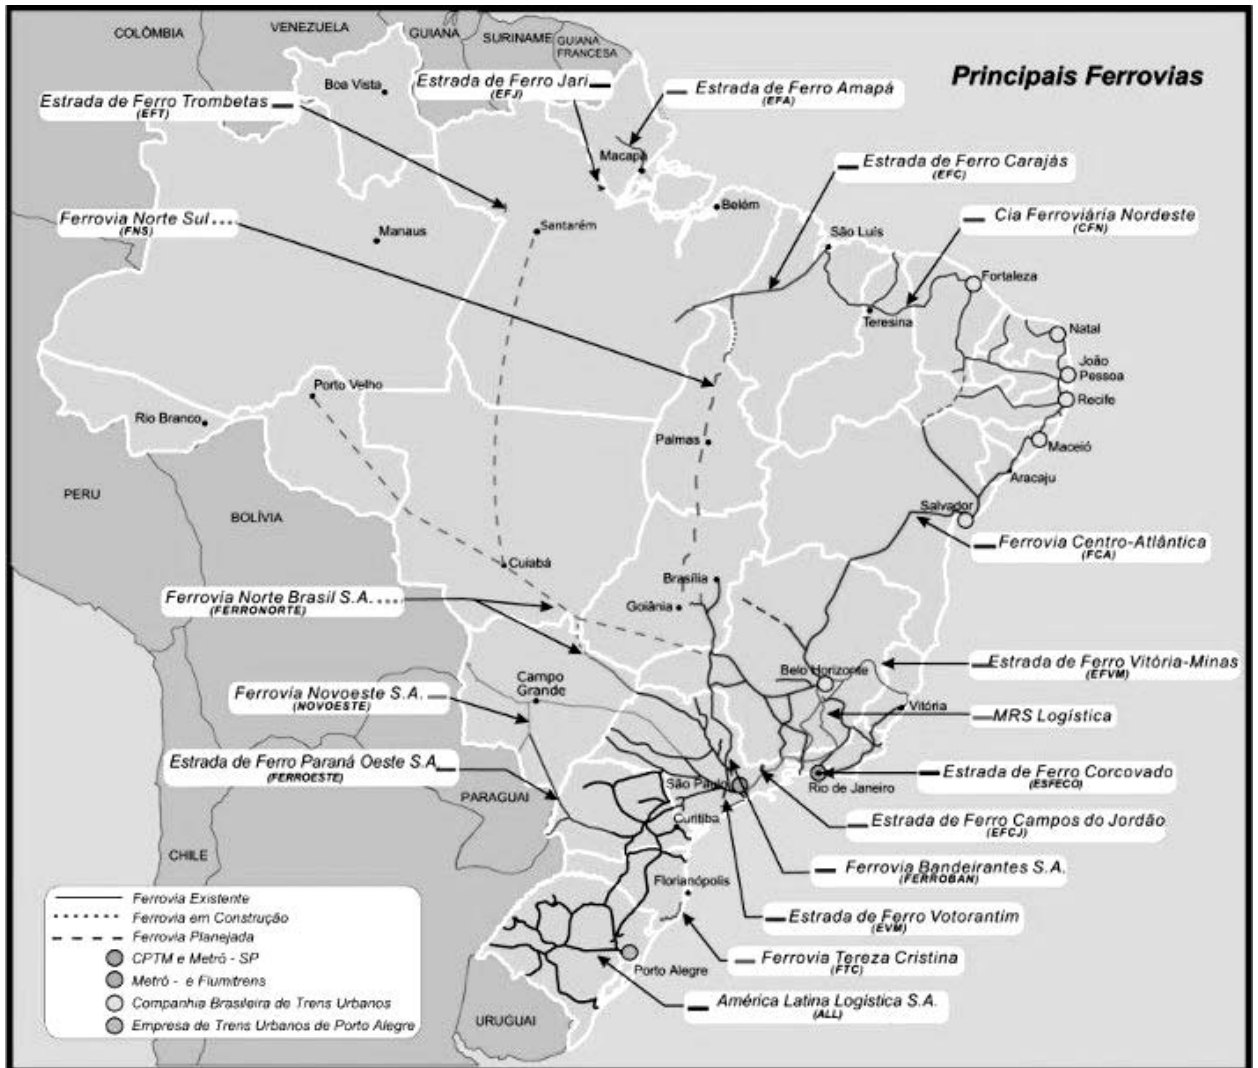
COLÔMBIA
VENEZUELA
GUIANA
SURINAME
GUIANA FRANCESA

Principais Ferrovias

Estrada de Ferro Trombetas
(EFT)

Boa Vista

Estrada de Ferro Jari
(EFJ)

Estrada de Ferro Amapá
(EFA)

Macapá

Estrada de Ferro Carajás
(EFC)

Belém

Ferrovia Norte Sul
(FNS)

Santarém

Manaus

São Luís

Cia Ferroviária Nordeste
(CFN)

Fortaleza

Teresina

Natal

João Pessoa

Recife

Porto Velho

Rio Branco

Palmas

Maceió

Aracaju

PERU

BOLÍVIA

Salvador

Ferrovia Centro-Atlântica
(FCA)

Cuiabá

Brasília

Ferrovia Norte Brasil S.A.
(FERRONORTE)

Goiânia

Estrada de Ferro Vitória-Minas
(EFVM)

Belo Horizonte

Campo Grande

Ferrovia Novoeste S.A.
(NOVOESTE)

Vitória

MRS Logística

Estrada de Ferro Paraná Oeste S.A.
(FERROESTE)

São Paulo

Estrada de Ferro Corcovado
(ESFECO)

Rio de Janeiro

PARAGUAI

Curitiba

Estrada de Ferro Campos do Jordão
(EFCJ)

CHILE

Ferrovia Bandeirantes S.A.
(FERROBAN)

Florianópolis

Ferrovia Existente
Ferrovia em Construção
Ferrovia Planejada
CPTM e Metrô - SP
Metrô - e Flumitrens
Companhia Brasileira de Trens Urbanos
Empresa de Trens Urbanos de Porto Alegre

Estrada de Ferro Votorantim
(EVM)

Ferrovia Tereza Cristina
(FTC)

Porto Alegre

América Latina Logística S.A.
(ALL)

URUGUAI